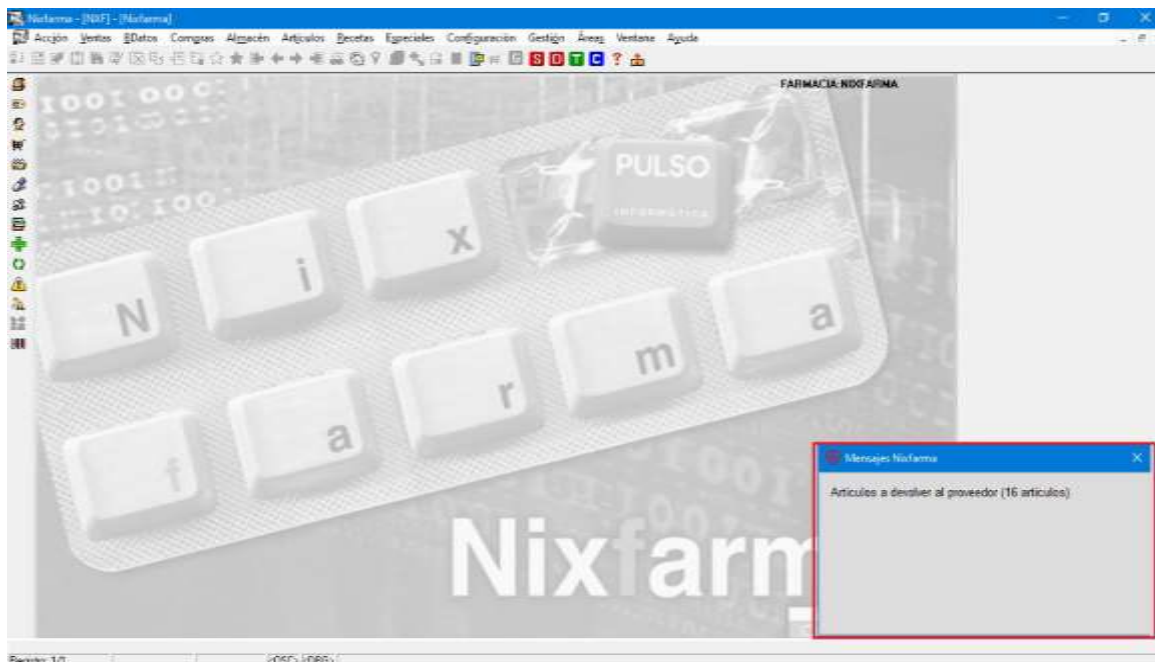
Nixfarma - [NIXF] - [Nixfarma]

Acción Ventas BDatos Compras Almacén Artículos Recetas Especiales Configuración Gestión Áreas Ventana Ayuda

S D T C ?

FARMACIA NIXFARMA

1001 000
1001
10 100

PULSO
INFORMATICA

N i x
f a r m a

Nixfarm

Mensajes Nixfarma

Artículos a devolver al proveedor (16 artículos)

Registro: 1/1 <OSC> <DBG>